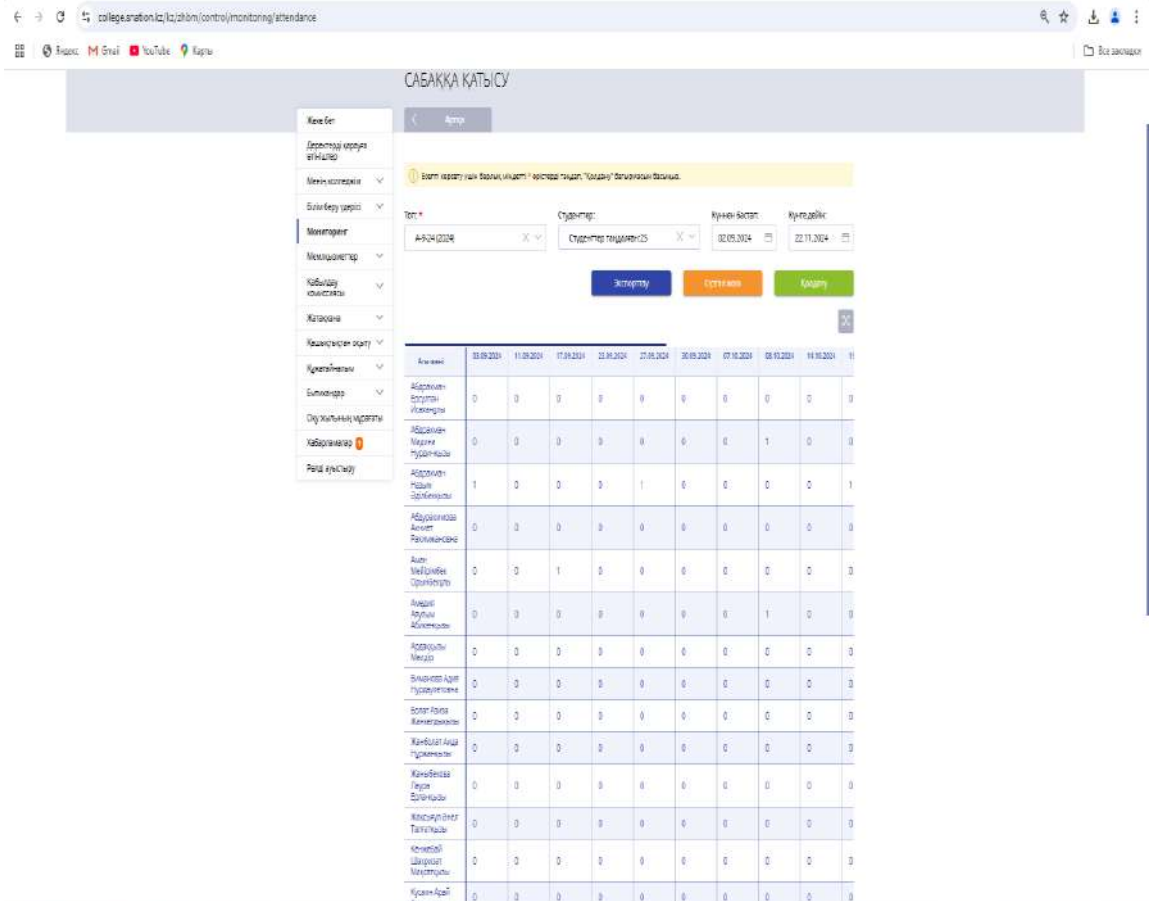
college.snation.kz/kz/zhbm/control/monitoring/attendance

Яндекс Gmail YouTube Карты

Все закладки

САБАҚҚА ҚАТЫСУ

Артқа

Жеке бет
Деректерді қарауға өтініштер
Менің колледжім
Білім беру үдерісі
Мониторинг
Мемлекеттер
Қабылдау комиссиясы
Жатақхана
Қашықтықтан оқыту
Құжатайналым
Бимекендер
Оқу жылының мұрағаты
Хабарламалар 0
Рөлді ауыстыру

Есепті қарау үшін барлық міндетті * өрістерді толтырып, "Қолдану" батырмасын басыңыз.

Топ: *
А-9-24 (2024)

Студенттер:
Студенттер таңдалған 25

Күннен бастап:
02.09.2024

Күнге дейін:
22.11.2024

Экспорттау

Сұрыптау

Қолдану

| Аты-жөні | 03.09.2024 | 11.09.2024 | 17.09.2024 | 23.09.2024 | 27.09.2024 | 30.09.2024 | 07.10.2024 | 08.10.2024 | 14.10.2024 | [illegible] |
|---|---|---|---|---|---|---|---|---|---|---|
| Абдрахман Ерсұлтан Исекенұлы | 0 | 0 | 0 | 0 | 0 | 0 | 0 | 0 | 0 | 0 |
| Абдрахман Мадина Нұрланқызы | 0 | 0 | 0 | 0 | 0 | 0 | 0 | 1 | 0 | 0 |
| Абдрахман Назым Ерлайқызы | 1 | 0 | 0 | 0 | 1 | 0 | 0 | 0 | 0 | 1 |
| Абдурахимова Акнет Рахымжановна | 0 | 0 | 0 | 0 | 0 | 0 | 0 | 0 | 0 | 0 |
| Ахан Мейірімбек Орынбекұлы | 0 | 0 | 1 | 0 | 0 | 0 | 0 | 0 | 0 | 0 |
| Ахмедия Ақтұмы Абылайқызы | 0 | 0 | 0 | 0 | 0 | 0 | 0 | 1 | 0 | 0 |
| Ардақұлы Мерудо | 0 | 0 | 0 | 0 | 0 | 0 | 0 | 0 | 0 | 0 |
| Бимағанова Адия Нұрдаулетовна | 0 | 0 | 0 | 0 | 0 | 0 | 0 | 0 | 0 | 0 |
| Болат Айгія Жанатқызы | 0 | 0 | 0 | 0 | 0 | 0 | 0 | 0 | 0 | 0 |
| Жанболат Аиша Нұржанқызы | 0 | 0 | 0 | 0 | 0 | 0 | 0 | 0 | 0 | 0 |
| Жаныбекова Перизе Ерланқызы | 0 | 0 | 0 | 0 | 0 | 0 | 0 | 0 | 0 | 0 |
| Жаксыкұл Енер Талғатқызы | 0 | 0 | 0 | 0 | 0 | 0 | 0 | 0 | 0 | 0 |
| Кенжебай Шахризат Мақсатқызы | 0 | 0 | 0 | 0 | 0 | 0 | 0 | 0 | 0 | 0 |
| Күсаин Арай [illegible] | 0 | 0 | 0 | 0 | 0 | 0 | 0 | 0 | 0 | 0 |